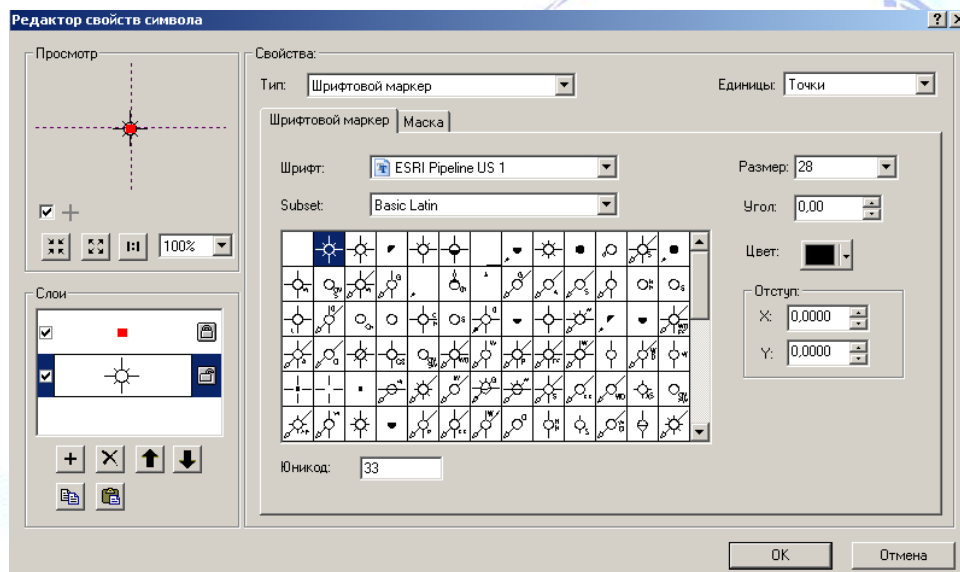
Редактор свойств символа

?

Просмотр

100%

Слои

Свойства:

Тип: Шрифтовой маркер

Единицы: Точки

Шрифтовой маркер | Маска

Шрифт: ESRI Pipeline US 1

Subset: Basic Latin

Размер: 28

Угол: 0,00

Цвет:

Отступ:

X: 0,0000

Y: 0,0000

Юникод: 33

OK

Отмена